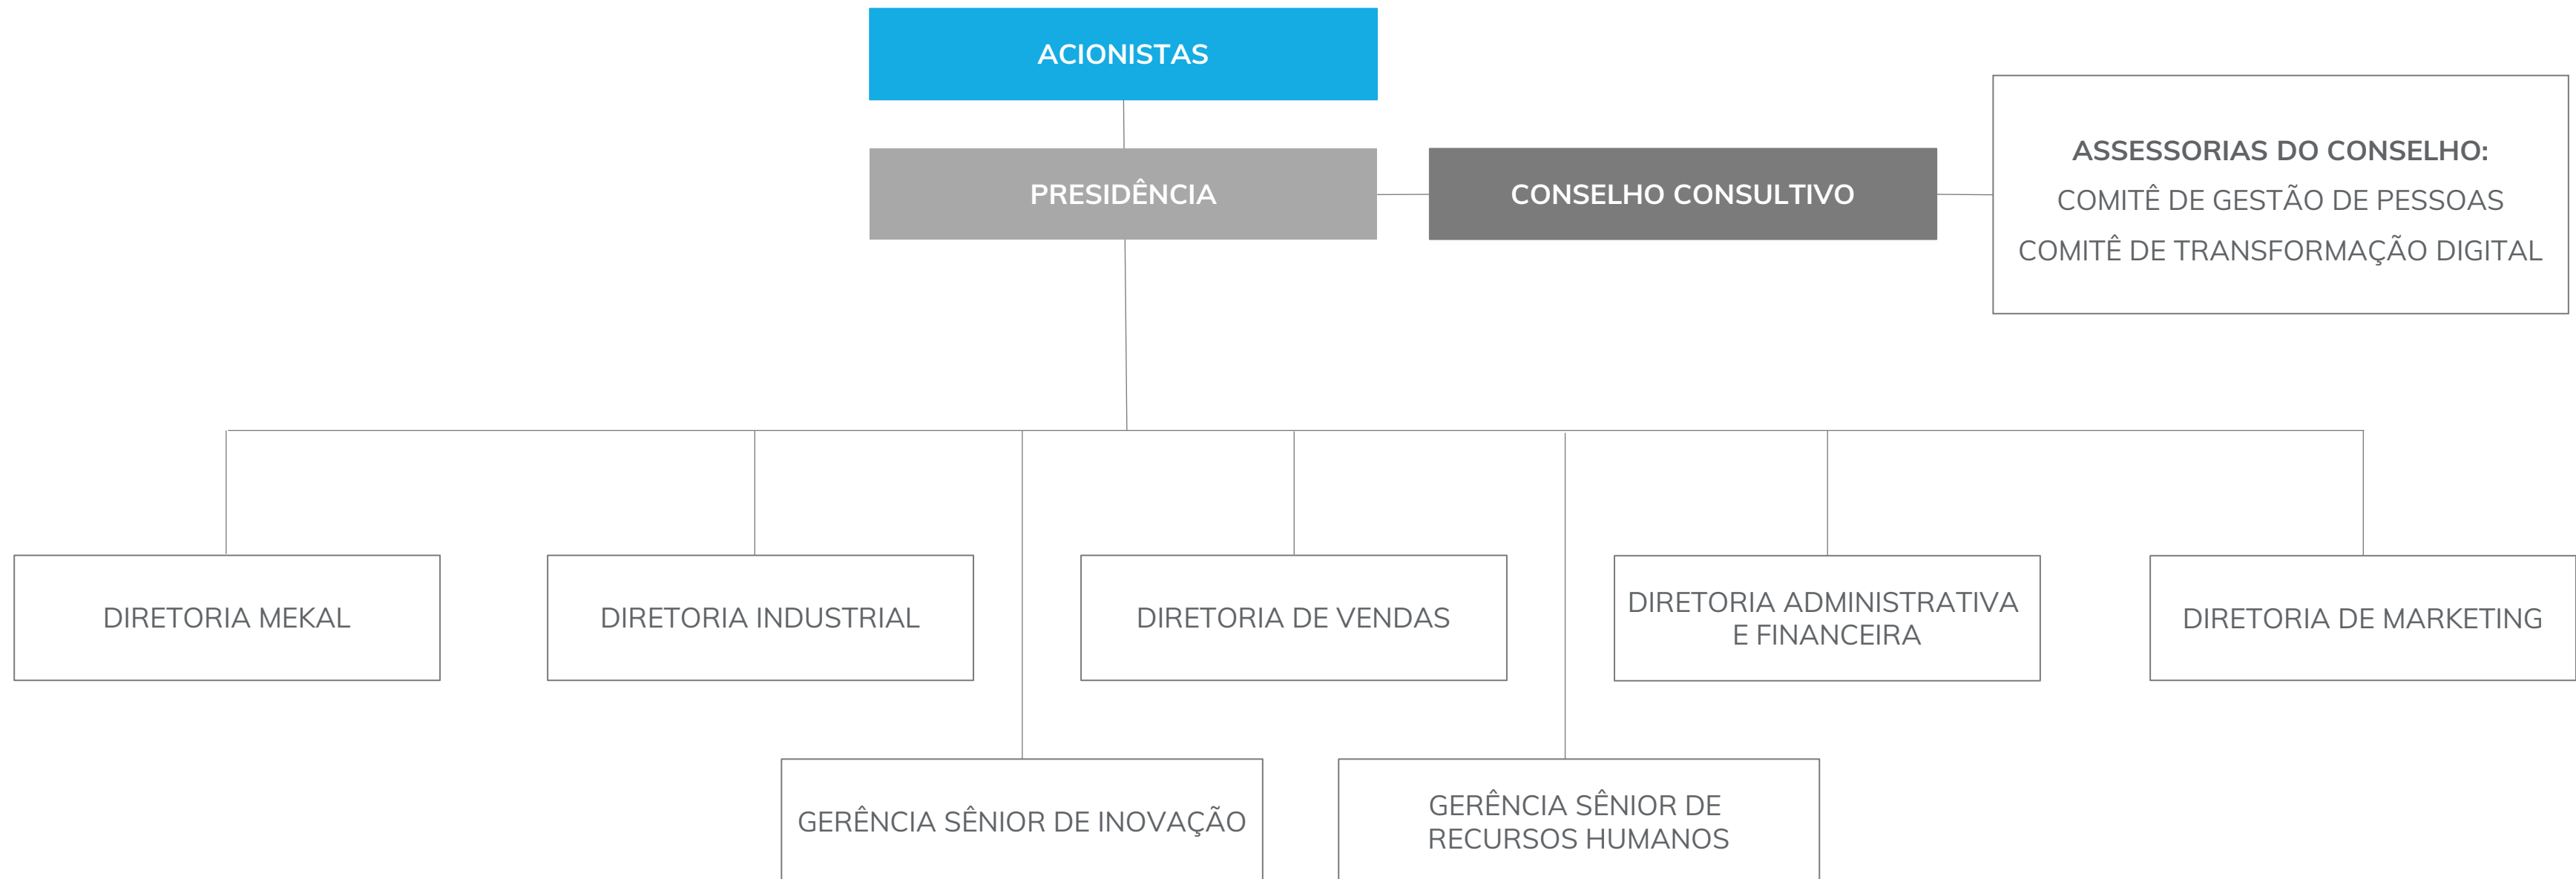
ACIONISTAS

PRESIDÊNCIA

CONSELHO CONSULTIVO

ASSESSORIAS DO CONSELHO:
COMITÊ DE GESTÃO DE PESSOAS
COMITÊ DE TRANSFORMAÇÃO DIGITAL

DIRETORIA MEKAL

DIRETORIA INDUSTRIAL

DIRETORIA DE VENDAS

DIRETORIA ADMINISTRATIVA E FINANCEIRA

DIRETORIA DE MARKETING

GERÊNCIA SÊNIOR DE INOVAÇÃO

GERÊNCIA SÊNIOR DE RECURSOS HUMANOS